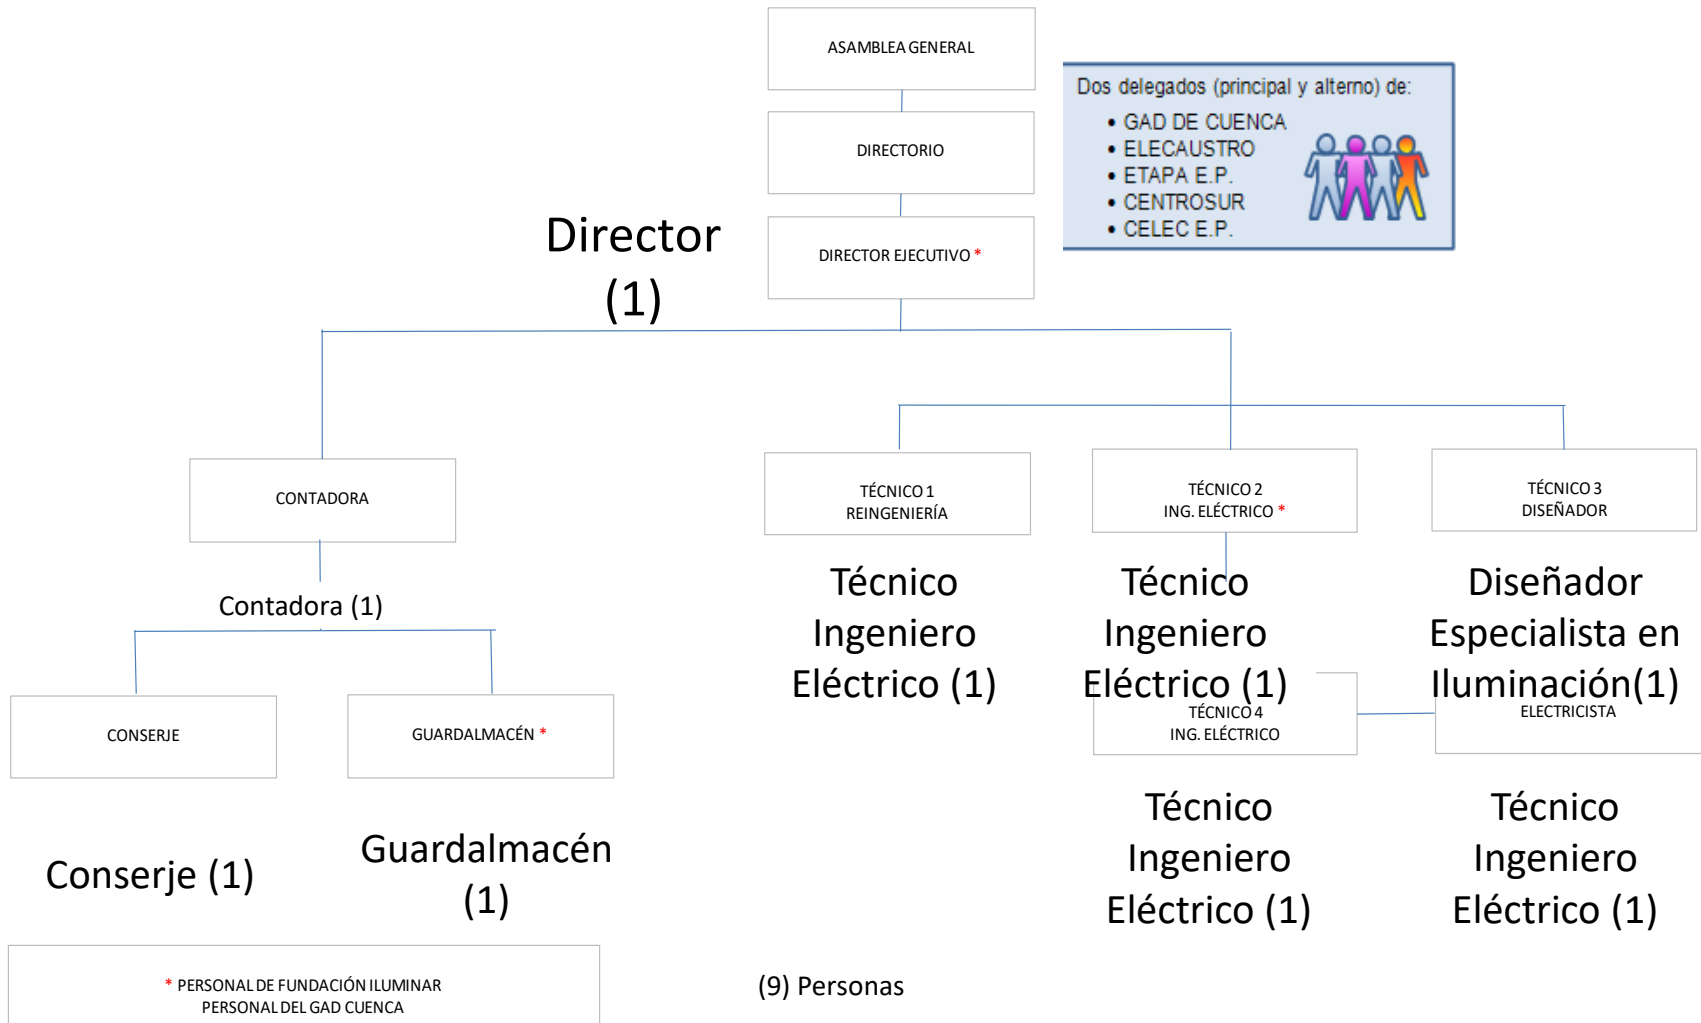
ASAMBLEA GENERAL

Dos delegados (principal y alterno) de:
• GAD DE CUENCA
• ELECAUSTRO
• ETAPA E.P.
• CENTROSUR
• CELEC E.P.

DIRECTORIO

Director (1)

DIRECTOR EJECUTIVO *

CONTADORA

Contadora (1)

TÉCNICO 1 REINGENIERÍA

Técnico Ingeniero Eléctrico (1)

TÉCNICO 2 ING. ELÉCTRICO *

Técnico Ingeniero Eléctrico (1)

TÉCNICO 3 DISEÑADOR

Diseñador Especialista en Iluminación(1)

TÉCNICO 4 ING. ELÉCTRICO

ELECTRICISTA

CONSERJE

GUARDALMACÉN *

Técnico Ingeniero Eléctrico (1)

Técnico Ingeniero Eléctrico (1)

Conserje (1)

Guardalmacén (1)

* PERSONAL DE FUNDACIÓN ILUMINAR
PERSONAL DEL GAD CUENCA

(9) Personas